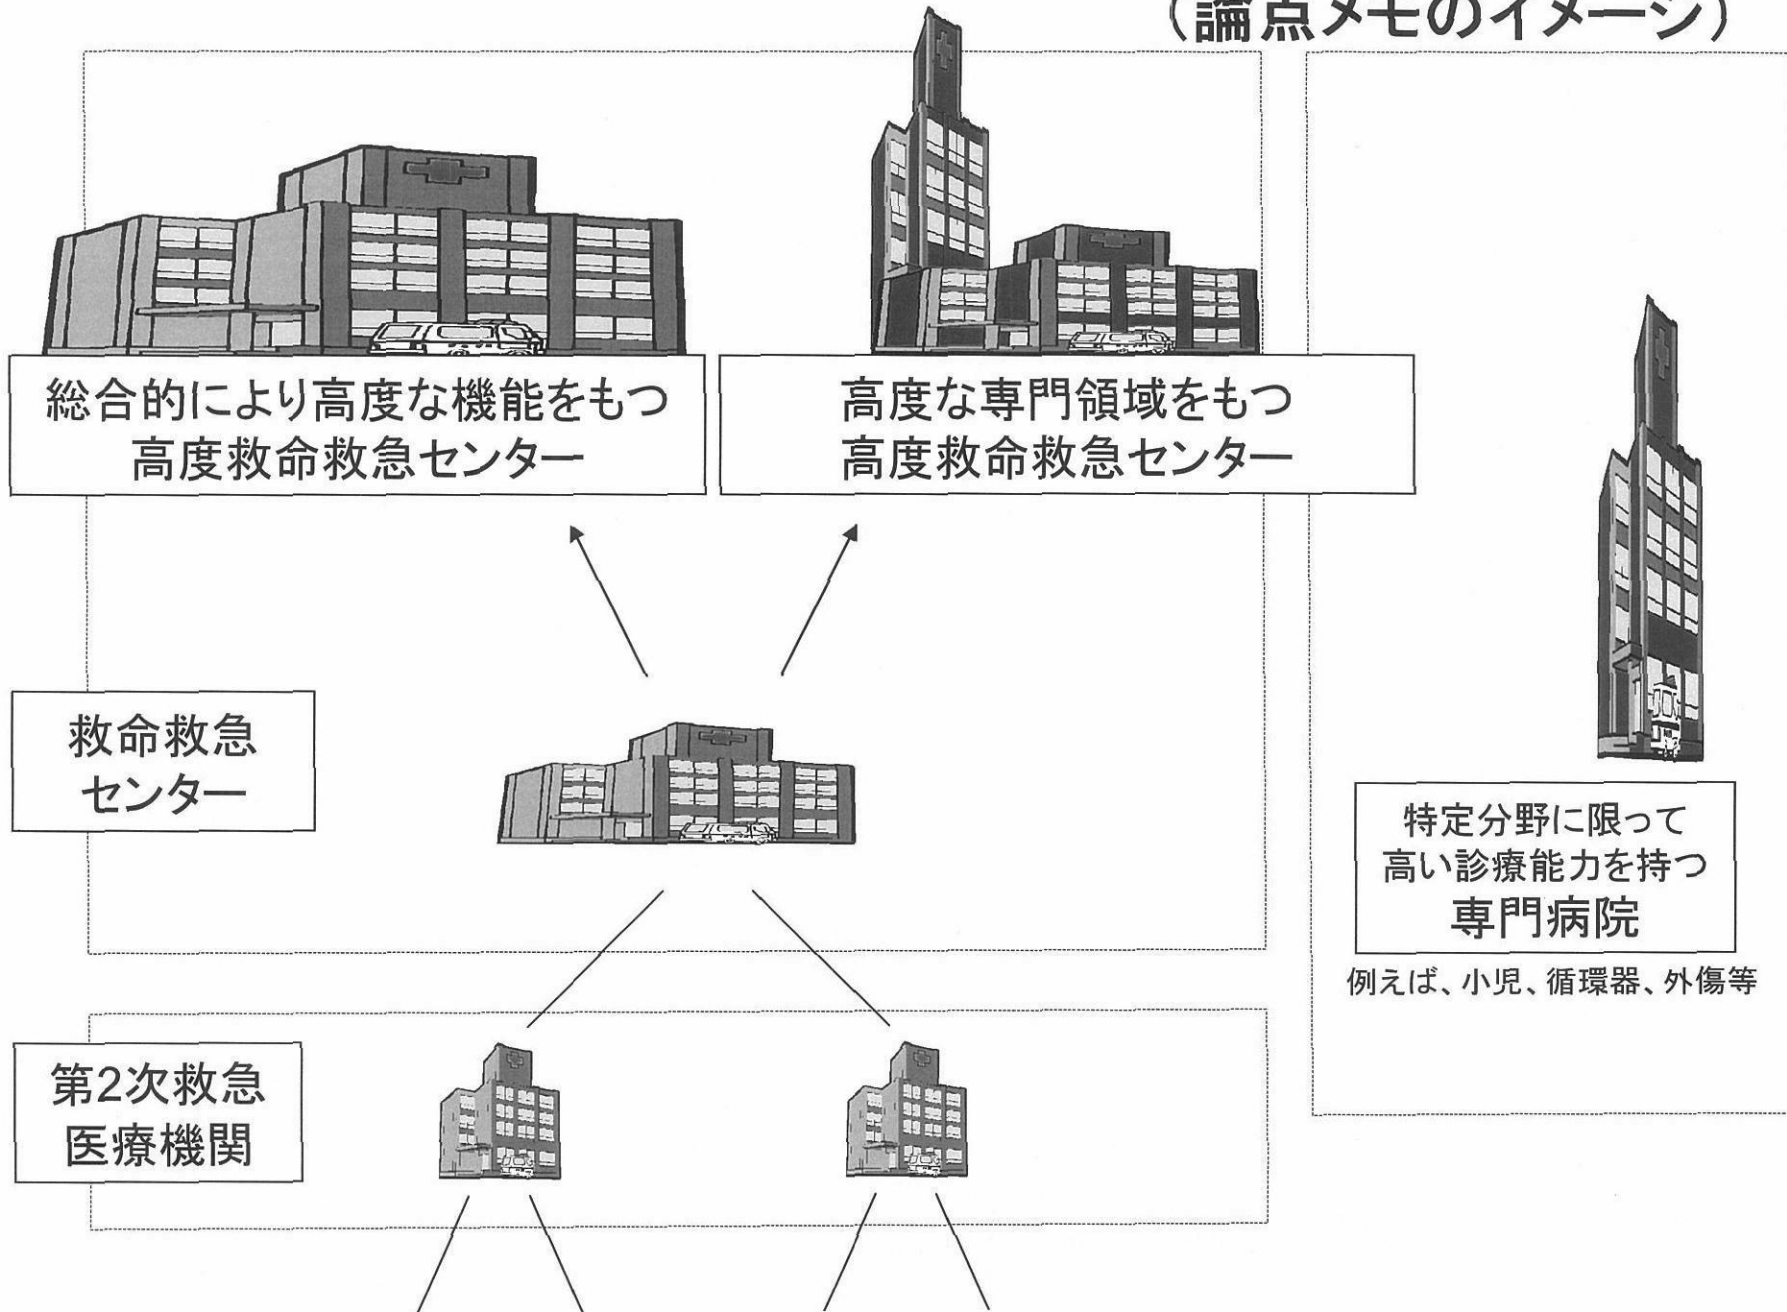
（論点メモのイメージ）

総合的により高度な機能をもつ
高度救命救急センター

高度な専門領域をもつ
高度救命救急センター

救命救急
センター

特定分野に限って
高い診療能力を持つ
専門病院

例えば、小児、循環器、外傷等

第2次救急
医療機関